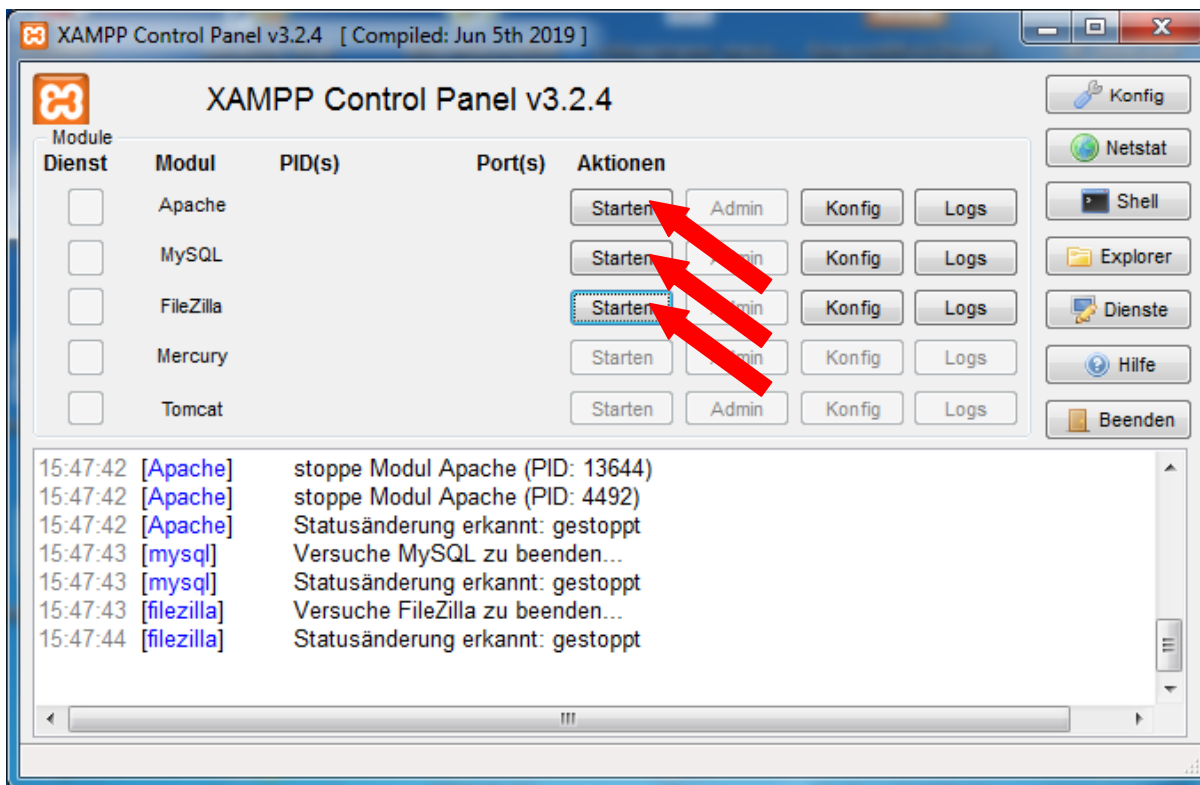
XAMPP Control Panel v3.2.4 [ Compiled: Jun 5th 2019 ]

XAMPP Control Panel v3.2.4

Konfig
Netstat
Shell
Explorer
Dienste
Hilfe
Beenden

Module

| Dienst | Modul | PID(s) | Port(s) | Aktionen | | | |
|---|---|---|---|---|---|---|---|
| | Apache | | | Starten | Admin | Konfig | Logs |
| | MySQL | | | Starten | Admin | Konfig | Logs |
| | FileZilla | | | Starten | Admin | Konfig | Logs |
| | Mercury | | | Starten | Admin | Konfig | Logs |
| | Tomcat | | | Starten | Admin | Konfig | Logs |

15:47:42 [Apache] stoppe Modul Apache (PID: 13644)
15:47:42 [Apache] stoppe Modul Apache (PID: 4492)
15:47:42 [Apache] Statusänderung erkannt: gestoppt
15:47:43 [mysql] Versuche MySQL zu beenden...
15:47:43 [mysql] Statusänderung erkannt: gestoppt
15:47:43 [filezilla] Versuche FileZilla zu beenden...
15:47:44 [filezilla] Statusänderung erkannt: gestoppt